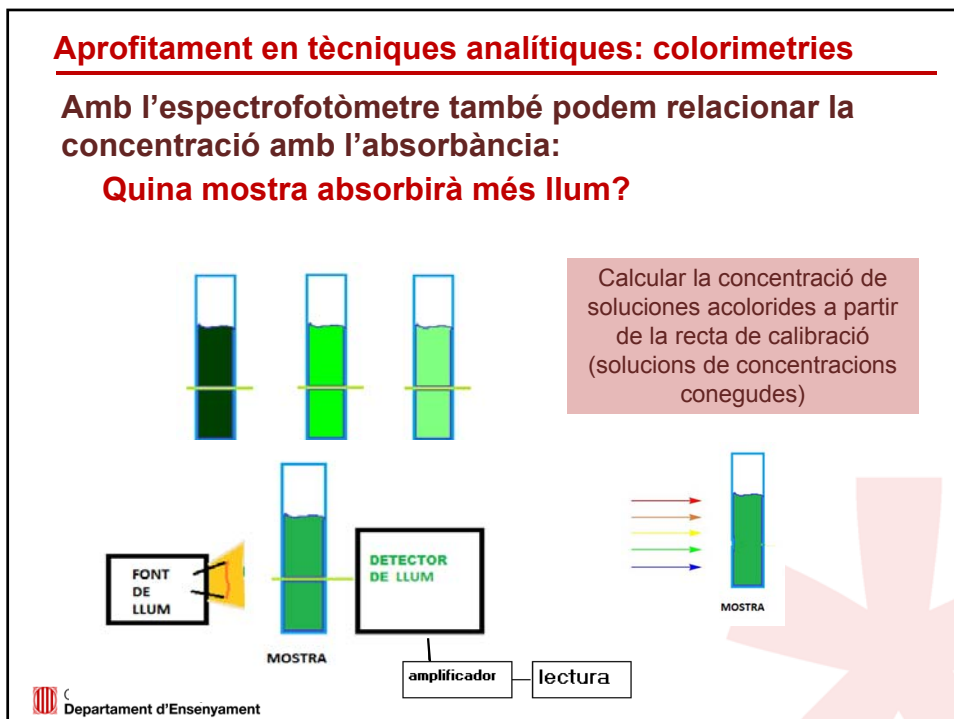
Aprofitament en tècniques analítiques: colorimetries

Amb l’espectrofotòmetre també podem relacionar la concentració amb l’absorbància:

Quina mostra absorbirà més llum?

Calcular la concentració de soluciones acolorides a partir de la recta de calibració (solucions de concentracions conegudes)

FONT DE LLUM

MOSTRA

DETECTOR DE LLUM

amplificador

lectura

MOSTRA

Departament d’Ensenyament